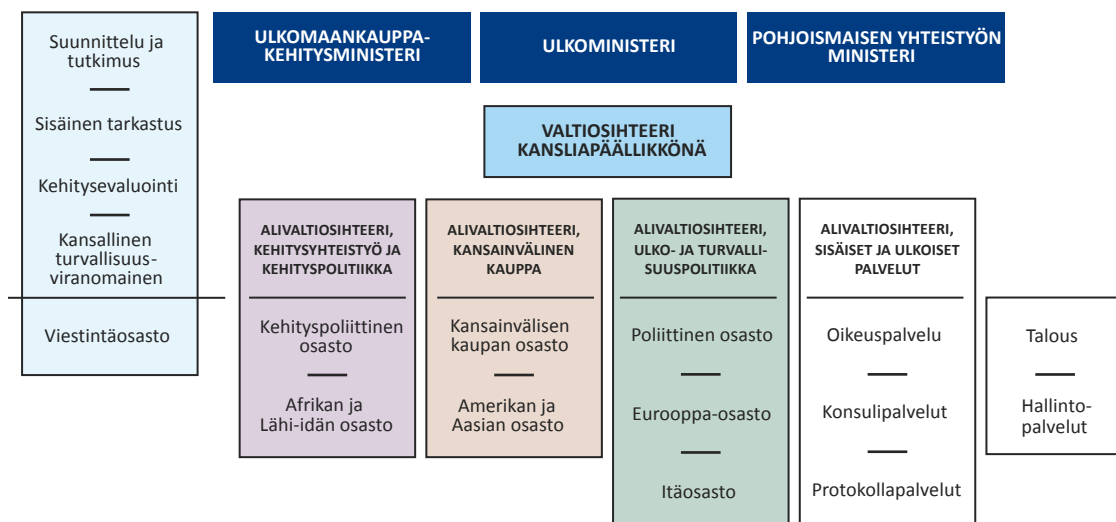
Suunnittelu ja tutkimus

Sisäinen tarkastus

Kehitysevaluointi

Kansallinen turvallisuusviranomainen

Viestintäosasto

ULKOMAANKAUPPA-KEHITYSMINISTERI

ULKOMINISTERI

POHJOISMAISEN YHTEISTYÖN MINISTERI

VALTIOSIHTEERI KANSLIAPÄÄLLIKKÖNÄ

ALIVALTIOSIHTEERI, KEHITYSYHTEISTYÖ JA KEHITYSPOLITIIKKA

Kehityspoliittinen osasto

Afrikan ja Lähi-idän osasto

ALIVALTIOSIHTEERI, KANSAINVÄLINEN KAUPPA

Kansainvälisen kaupan osasto

Amerikan ja Aasian osasto

ALIVALTIOSIHTEERI, ULKO- JA TURVALLISUUSPOLITIIKKA

Poliittinen osasto

Eurooppa-osasto

Itäosasto

ALIVALTIOSIHTEERI, SISÄISET JA ULKOISET PALVELUT

Oikeuspalvelu

Konsulipalvelut

Protokollapalvelut

Talous

Hallintopalvelut